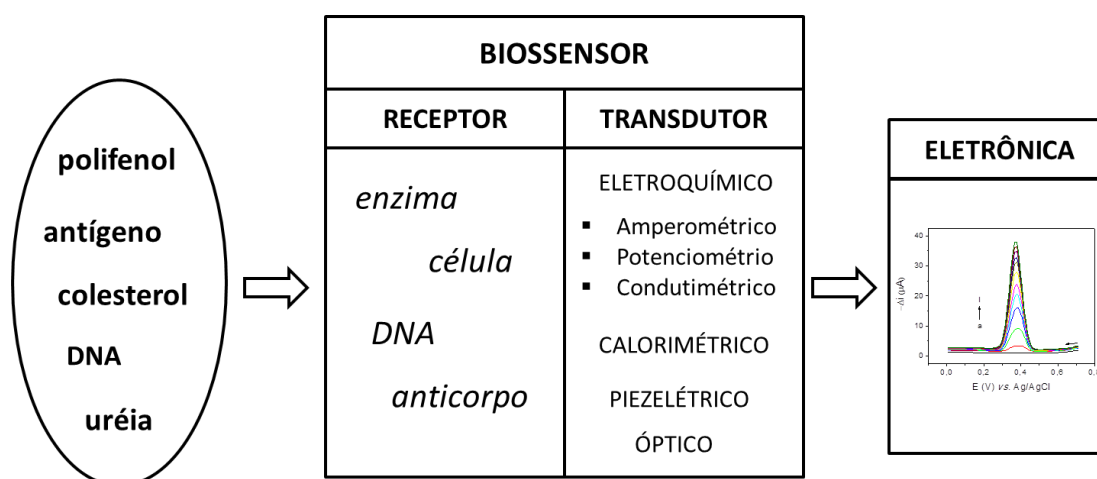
polifenol
antígeno
colesterol
DNA
uréia

BIOSSENSOR

| RECEPTOR | TRANSDUTOR |
|---|---|
| enzima<br>célula<br>DNA<br>anticorpo | ELETROQUÍMICO<br>▪ Amperométrico<br>▪ Potenciométrio<br>▪ Condutimétrico<br>CALORIMÉTRICO<br>PIEZELÉTRICO<br>ÓPTICO |

ELETRÔNICA

40
30
20
10
0
$-\Delta i$ ($\mu$A)
l
a
0,0 0,2 0,4 0,6 0,8
E (V) vs. Ag/AgCl